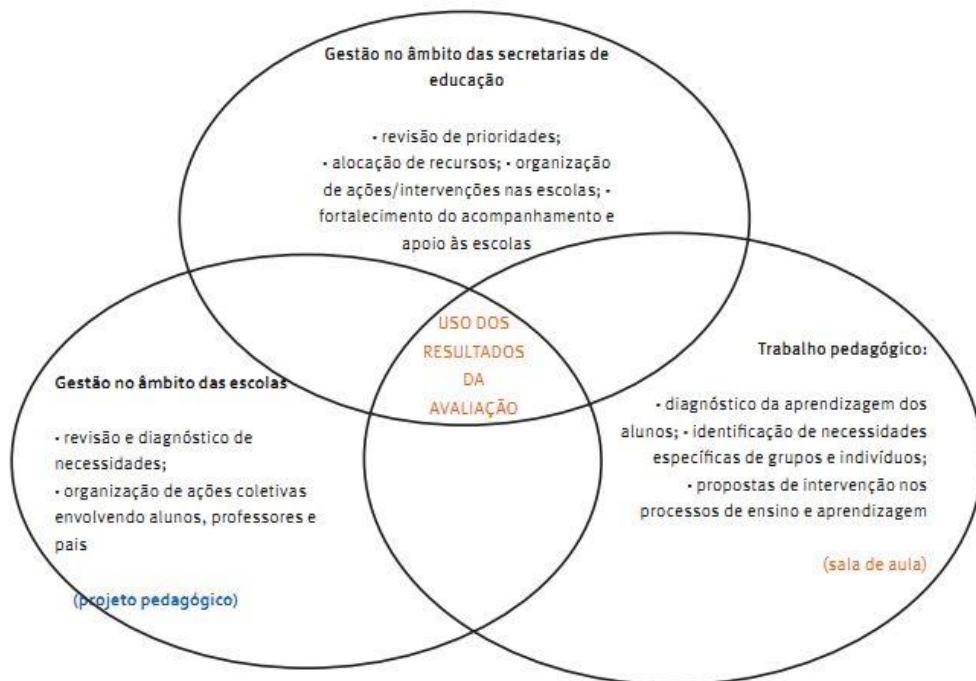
Gestão no âmbito das secretarias de educação

• revisão de prioridades;
• alocação de recursos; • organização de ações/intervenções nas escolas; • fortalecimento do acompanhamento e apoio às escolas

USO DOS RESULTADOS DA AVALIAÇÃO

Gestão no âmbito das escolas

• revisão e diagnóstico de necessidades;
• organização de ações coletivas envolvendo alunos, professores e pais

(projeto pedagógico)

Trabalho pedagógico:

• diagnóstico da aprendizagem dos alunos; • identificação de necessidades específicas de grupos e indivíduos;
• propostas de intervenção nos processos de ensino e aprendizagem

(sala de aula)